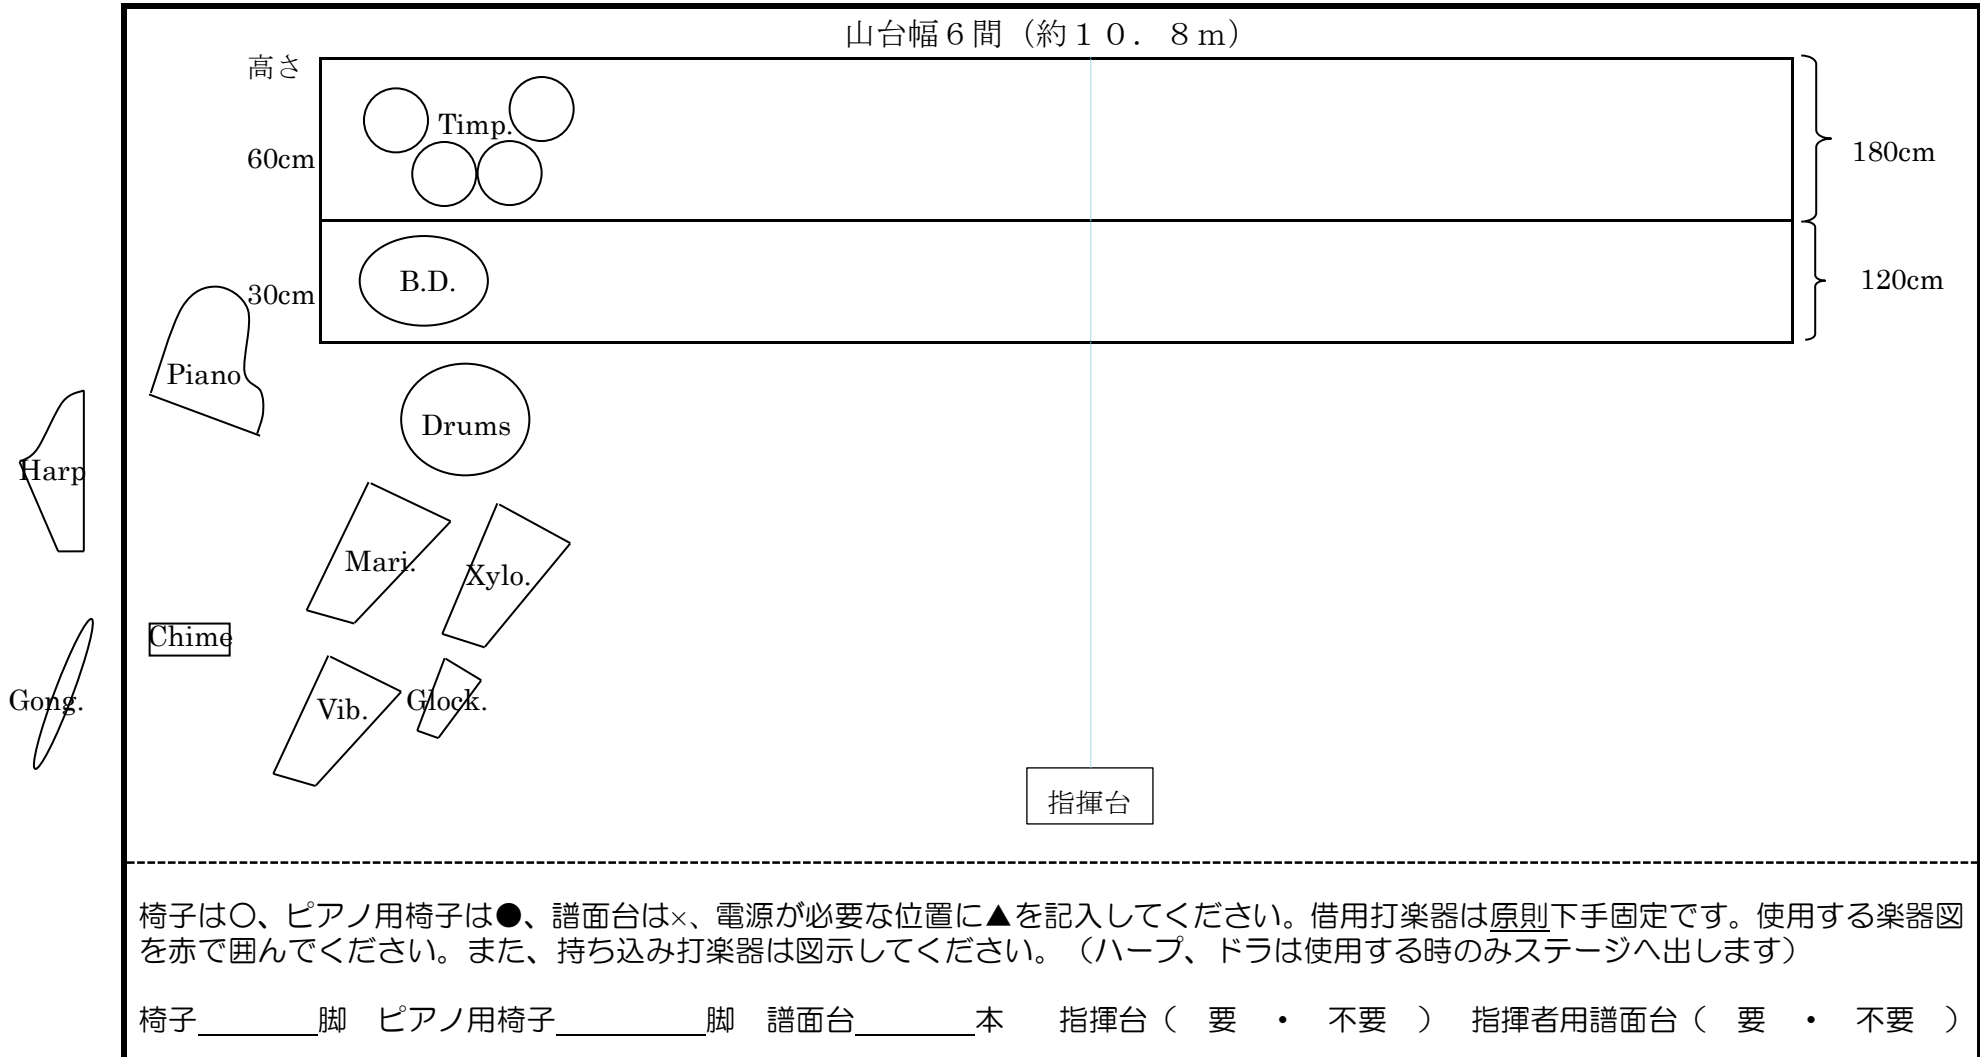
山台幅６間（約１０．８m）

高さ

60cm

30cm

Timp.

B.D.

180cm

120cm

Piano

Drums

Harp

Mari.

Xylo.

Chime

Gong.

Vib.

Glock.

指揮台

椅子は○、ピアノ用椅子は●、譜面台は×、電源が必要な位置に▲を記入してください。借用打楽器は原則下手固定です。使用する楽器図を赤で囲んでください。また、持ち込み打楽器は図示してください。（ハープ、ドラは使用する時のみステージへ出します）

椅子＿＿＿＿脚　ピアノ用椅子＿＿＿＿＿脚　譜面台＿＿＿＿本　指揮台（　要　・　不要　）　指揮者用譜面台（　要　・　不要　）